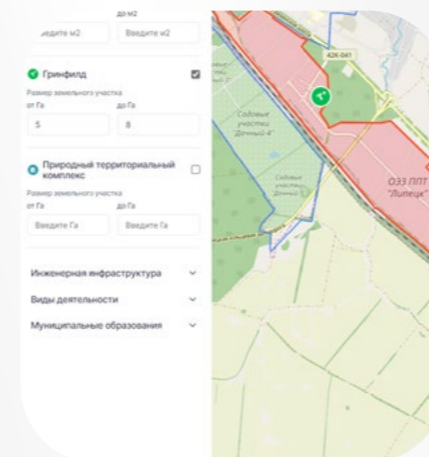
до м2
Введите м2 Введите м2

Гринфилд
Размер земельного участка
от Га до Га
5 8

Природный территориальный комплекс
Размер земельного участка
от Га до Га
Введите Га Введите Га

Инженерная инфраструктура
Виды деятельности
Муниципальные образования

42К-041
Садовые участки Дачный-4
Садовые участки Дачный
ОЭЗ ППТ "Липецк"